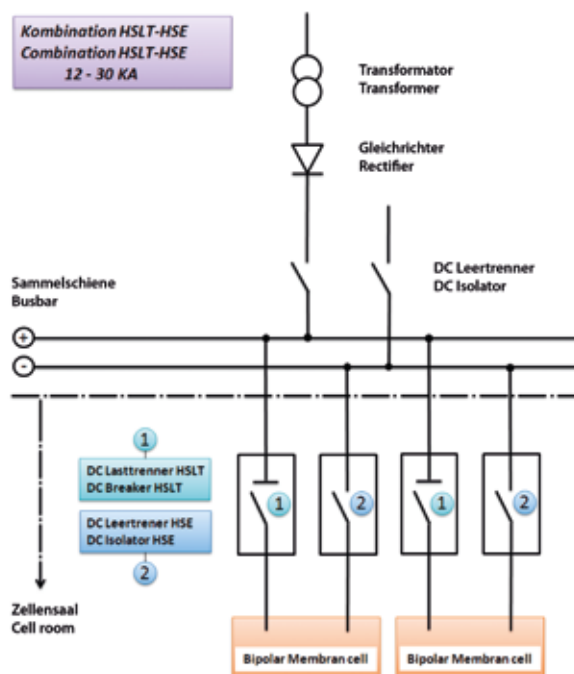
Kombination HSLT-HSE
Combination HSLT-HSE
12 - 30 KA

Transformator
Transformer

Gleichrichter
Rectifier

DC Leertrenner
DC Isolator

Sammelschiene
Busbar

+

-

1

DC Lasttrenner HSLT
DC Breaker HSLT

DC Leertrener HSE
DC Isolator HSE

2

1

2

1

2

Zellensaal
Cell room

Bipolar Membran cell

Bipolar Membran cell